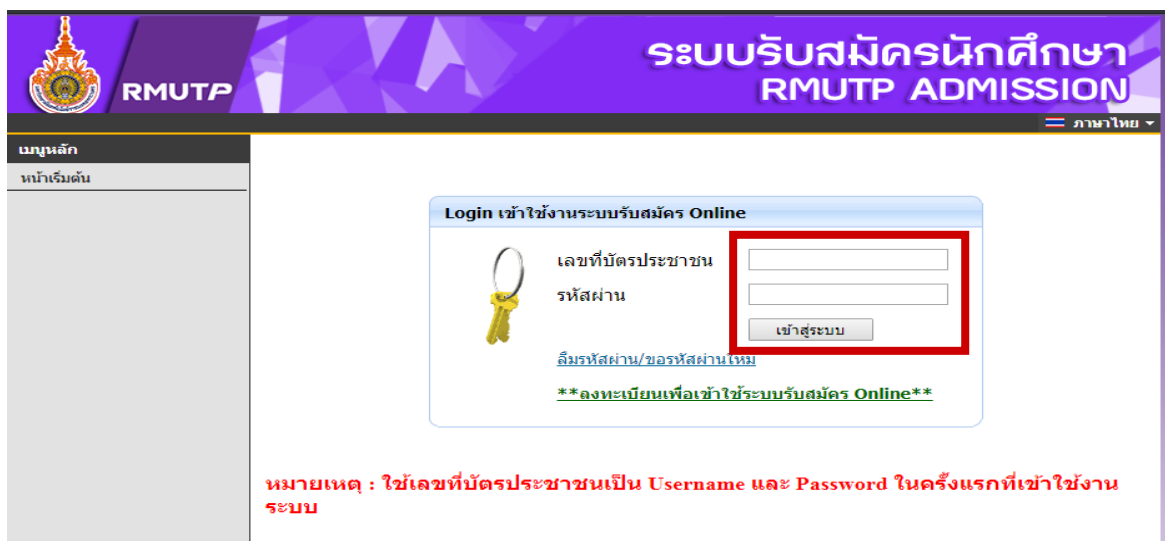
RMUTP

ระบบรับสมัครนักศึกษา
RMUTP ADMISSION

ภาษาไทย

เมนูหลัก

หน้าเริ่มต้น

Login เข้าใช้งานระบบรับสมัคร Online

เลขที่บัตรประชาชน

รหัสผ่าน

เข้าสู่ระบบ

ลืมรหัสผ่าน/ขอรหัสผ่านใหม่

**ลงทะเบียนเพื่อเข้าใช้ระบบรับสมัคร Online**

หมายเหตุ : ใช้เลขที่บัตรประชาชนเป็น Username และ Password ในครั้งแรกที่เข้าใช้งานระบบ